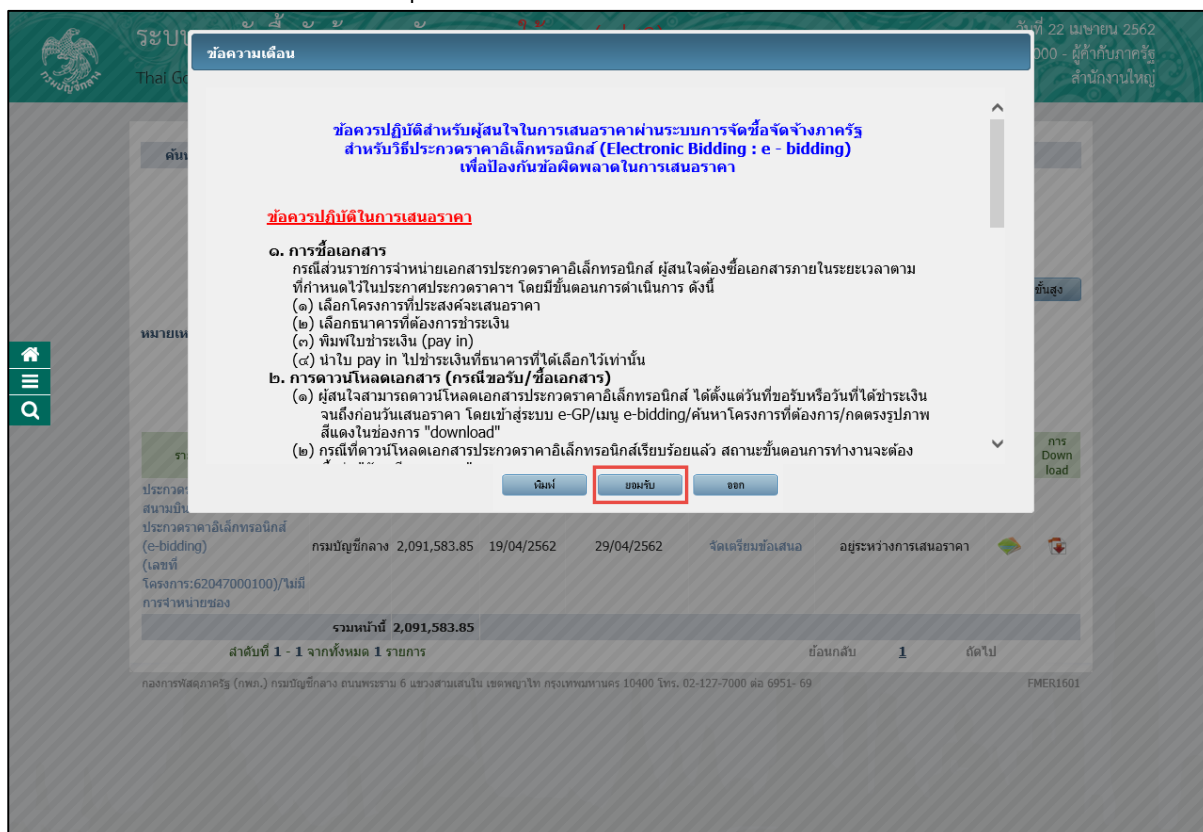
ระบบ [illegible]
Thai G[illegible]

วันที่ 22 เมษายน 2562
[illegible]000 - ผู้ค้ากับภาครัฐ
สำนักงานใหญ่

ข้อความเตือน

ข้อควรปฏิบัติสำหรับผู้สนใจในการเสนอราคาผ่านระบบการจัดซื้อจัดจ้างภาครัฐ สำหรับวิธีประกวดราคาอิเล็กทรอนิกส์ (Electronic Bidding : e - bidding) เพื่อป้องกันข้อผิดพลาดในการเสนอราคา

ข้อควรปฏิบัติในการเสนอราคา

๑. การซื้อเอกสาร
กรณีส่วนราชการจำหน่ายเอกสารประกวดราคาอิเล็กทรอนิกส์ ผู้สนใจต้องซื้อเอกสารภายในระยะเวลาตามที่กำหนดไว้ในประกาศประกวดราคาฯ โดยมีขั้นตอนการดำเนินการ ดังนี้
(๑) เลือกโครงการที่ประสงค์จะเสนอราคา
(๒) เลือกธนาคารที่ต้องการชำระเงิน
(๓) พิมพ์ใบชำระเงิน (pay in)
(๔) นำใบ pay in ไปชำระเงินที่ธนาคารที่ได้เลือกไว้เท่านั้น
๒. การดาวน์โหลดเอกสาร (กรณีขอรับ/ซื้อเอกสาร)
(๑) ผู้สนใจสามารถดาวน์โหลดเอกสารประกวดราคาอิเล็กทรอนิกส์ ได้ตั้งแต่วันที่ขอรับหรือวันที่ได้ชำระเงินจนถึงก่อนวันเสนอราคา โดยเข้าสู่ระบบ e-GP/เมนู e-bidding/ค้นหาโครงการที่ต้องการ/กดตรงรูปภาพสีแดงในช่องการ "download"
(๒) กรณีที่ดาวน์โหลดเอกสารประกวดราคาอิเล็กทรอนิกส์เรียบร้อยแล้ว สถานะขั้นตอนการทำงานจะต้อง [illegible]

พิมพ์ ยอมรับ ออก

ค้น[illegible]
ขั้นสูง
หมายเห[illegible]
รา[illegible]
การ Down load

ประกวด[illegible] สนามบิน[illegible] ประกวดราคาอิเล็กทรอนิกส์ (e-bidding) (เลขที่ โครงการ:62047000100)/ไม่มีการจำหน่ายซอง | กรมบัญชีกลาง | 2,091,583.85 | 19/04/2562 | 29/04/2562 | จัดเตรียมข้อเสนอ | อยู่ระหว่างการเสนอราคา

รวมหน้านี้ 2,091,583.85
ลำดับที่ 1 - 1 จากทั้งหมด 1 รายการ
ย้อนกลับ 1 ถัดไป

กองการพัสดุภาครัฐ (กพภ.) กรมบัญชีกลาง ถนนพระราม 6 แขวงสามเสนใน เขตพญาไท กรุงเทพมหานคร 10400 โทร. 02-127-7000 ต่อ 6951- 69
FMER1601